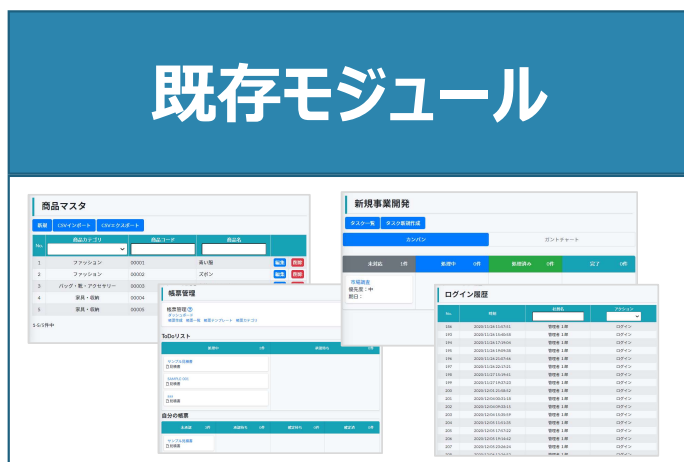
既存モジュール

商品マスタ

新規 CSVインポート CSVエクスポート

| No. | 商品カテゴリ | 商品コード | 商品名 |
|---|---|---|---|
| 1 | ファッション | 00001 | 黒い服 |
| 2 | ファッション | 00002 | ズボン |
| 3 | バッグ・靴・アクセサリー | 00003 | |
| 4 | 家具・収納 | 00004 | |
| 5 | 家具・収納 | 00005 | |

編集 削除

1-5/5件中

帳票管理

ToDoリスト

自分の帳票

新規事業開発

タスク一覧 タスク新規作成

カンバン ガントチャート

未対応 処理中 処理済み 完了

市場調査
優先度：中
期日：

ログイン履歴

| No. | 日時 | 氏名 | アクション |
|---|---|---|---|
| 196 | 2020/11/26 14:57:01 | 管理者 1郎 | ログイン |
| 195 | 2020/11/26 15:08:08 | 管理者 1郎 | ログイン |
| 194 | 2020/11/26 17:09:06 | 管理者 1郎 | ログイン |
| 193 | 2020/11/26 19:08:08 | 管理者 1郎 | ログイン |
| 196 | 2020/11/26 21:57:06 | 管理者 1郎 | ログイン |
| 197 | 2020/11/26 22:17:01 | 管理者 1郎 | ログイン |
| 198 | 2020/11/27 15:09:41 | 管理者 1郎 | ログイン |
| 199 | 2020/11/27 19:27:22 | 管理者 1郎 | ログイン |
| 200 | 2020/12/01 15:08:52 | 管理者 1郎 | ログイン |
| 201 | 2020/12/04 00:31:18 | 管理者 1郎 | ログイン |
| 202 | 2020/12/08 09:25:15 | 管理者 1郎 | ログイン |
| 203 | 2020/12/08 15:08:59 | 管理者 1郎 | ログイン |
| 204 | 2020/12/08 15:53:15 | 管理者 1郎 | ログイン |
| 205 | 2020/12/09 17:47:22 | 管理者 1郎 | ログイン |
| 206 | 2020/12/09 19:16:42 | 管理者 1郎 | ログイン |
| 207 | 2020/12/09 23:06:04 | 管理者 1郎 | ログイン |